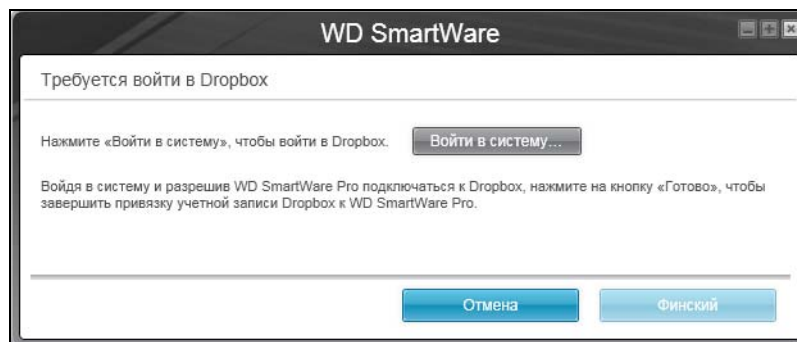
WD SmartWare

Требуется войти в Dropbox

Нажмите «Войти в систему», чтобы войти в Dropbox.

Войти в систему...

Войдя в систему и разрешив WD SmartWare Pro подключаться к Dropbox, нажмите на кнопку «Готово», чтобы завершить привязку учетной записи Dropbox к WD SmartWare Pro.

Отмена

Финский